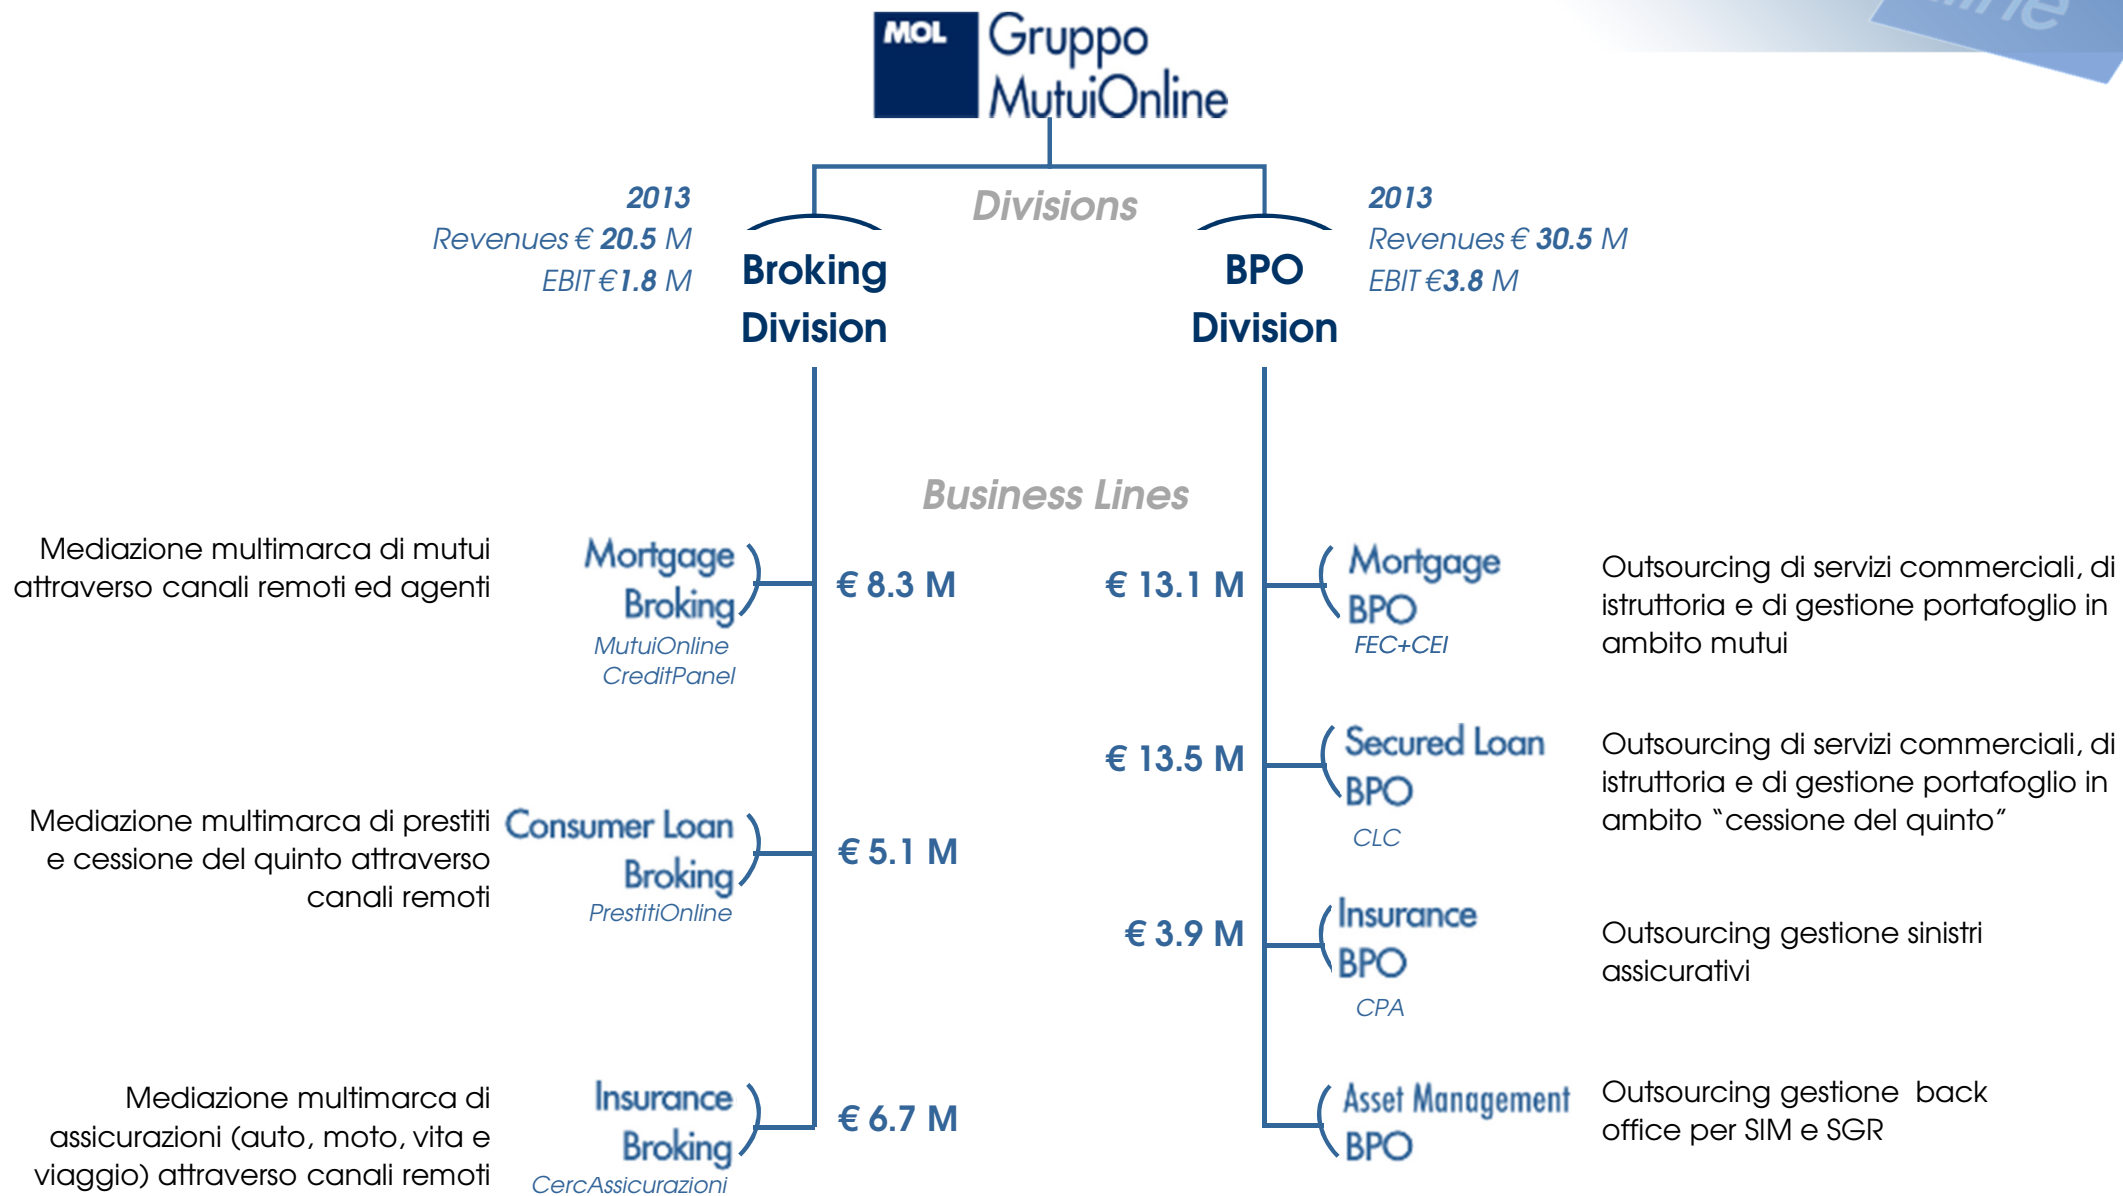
MOL Gruppo MutuiOnline

Divisions

2013
Revenues € 20.5 M
EBIT €1.8 M

Broking Division

BPO Division

2013
Revenues € 30.5 M
EBIT €3.8 M

Business Lines

Mediazione multimarca di mutui attraverso canali remoti ed agenti

Mortgage Broking
MutuiOnline
CreditPanel

€ 8.3 M

€ 13.1 M

Mortgage BPO
FEC+CEI

Outsourcing di servizi commerciali, di istruttoria e di gestione portafoglio in ambito mutui

€ 13.5 M

Secured Loan BPO
CLC

Outsourcing di servizi commerciali, di istruttoria e di gestione portafoglio in ambito "cessione del quinto"

Mediazione multimarca di prestiti e cessione del quinto attraverso canali remoti

Consumer Loan Broking
PrestitiOnline

€ 5.1 M

€ 3.9 M

Insurance BPO
CPA

Outsourcing gestione sinistri assicurativi

Mediazione multimarca di assicurazioni (auto, moto, vita e viaggio) attraverso canali remoti

Insurance Broking
CercAssicurazioni

€ 6.7 M

Asset Management BPO

Outsourcing gestione back office per SIM e SGR